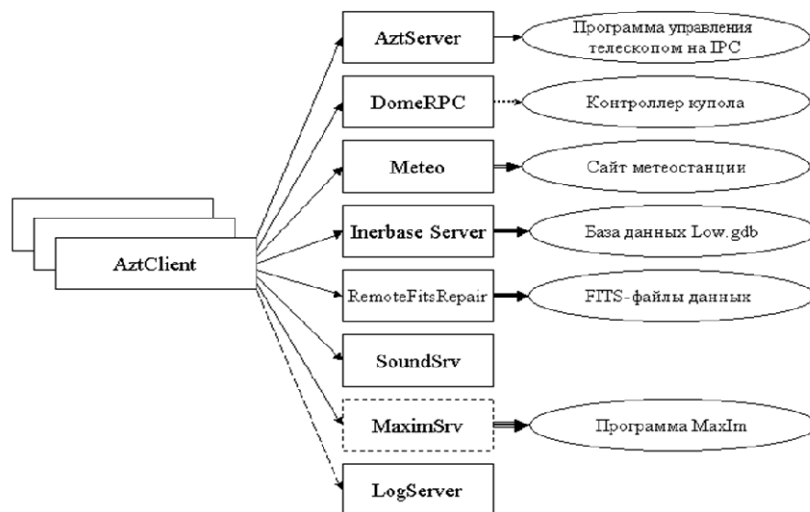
AztClient

AztServer

Программа управления телескопом на IPC

DomeRPC

Контроллер купола

Meteo

Сайт метеостанции

Inerbase Server

База данных Low.gdb

RemoteFitsRepair

FITS-файлы данных

SoundSrv

MaximSrv

Программа MaxIm

LogServer